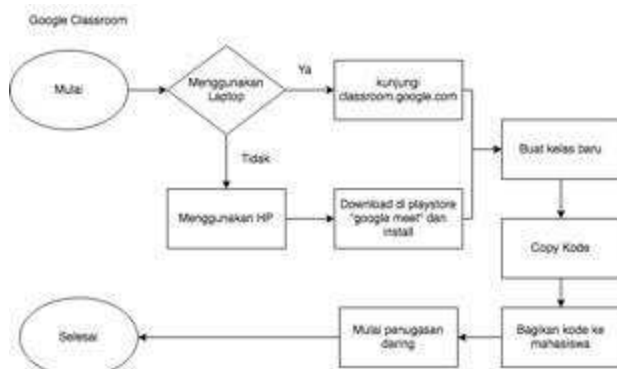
Google Classroom

Mulai

Menggunakan Laptop

Ya

kunjungi classroom.google.com

Tidak

Menggunakan HP

Download di playstore "google meet" dan install

Buat kelas baru

Copy Kode

Bagikan kode ke mahasiswa

Mulai penugasan daring

Selesai